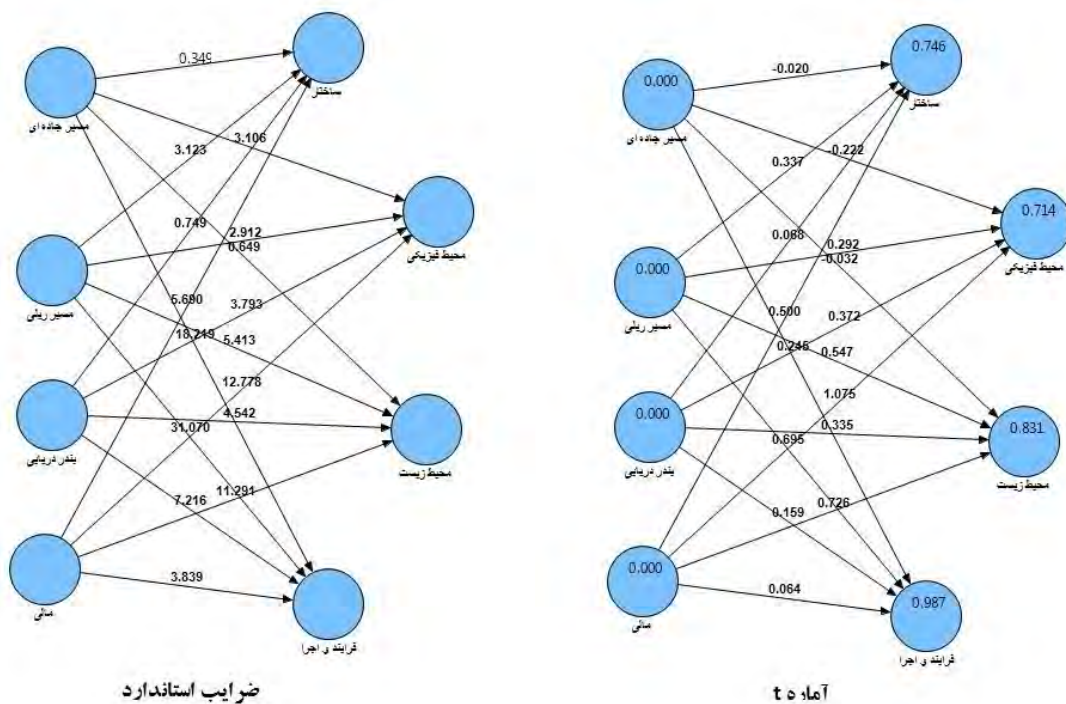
0.349
ساختار
مسیر جاده ای
3.106
3.123
0.749
2.912
0.649
محیط فیزیکی
مسیر ریلی
5.690
3.793
18.219
5.413
12.778
4.542
محیط زیست
بندر دریایی
31.070
7.216
11.291
مالی
3.839
فرایند و اجرا
ضرایب استاندارد

0.000
-0.020
0.746
ساختار
مسیر جاده ای
0.337
0.222
0.714
0.068
0.292
-0.032
محیط فیزیکی
0.000
مسیر ریلی
0.500
0.372
0.245
0.547
1.075
0.000
0.335
0.831
بندر دریایی
0.695
محیط زیست
0.726
0.159
0.000
0.064
0.987
مالی
فرایند و اجرا
آماره t